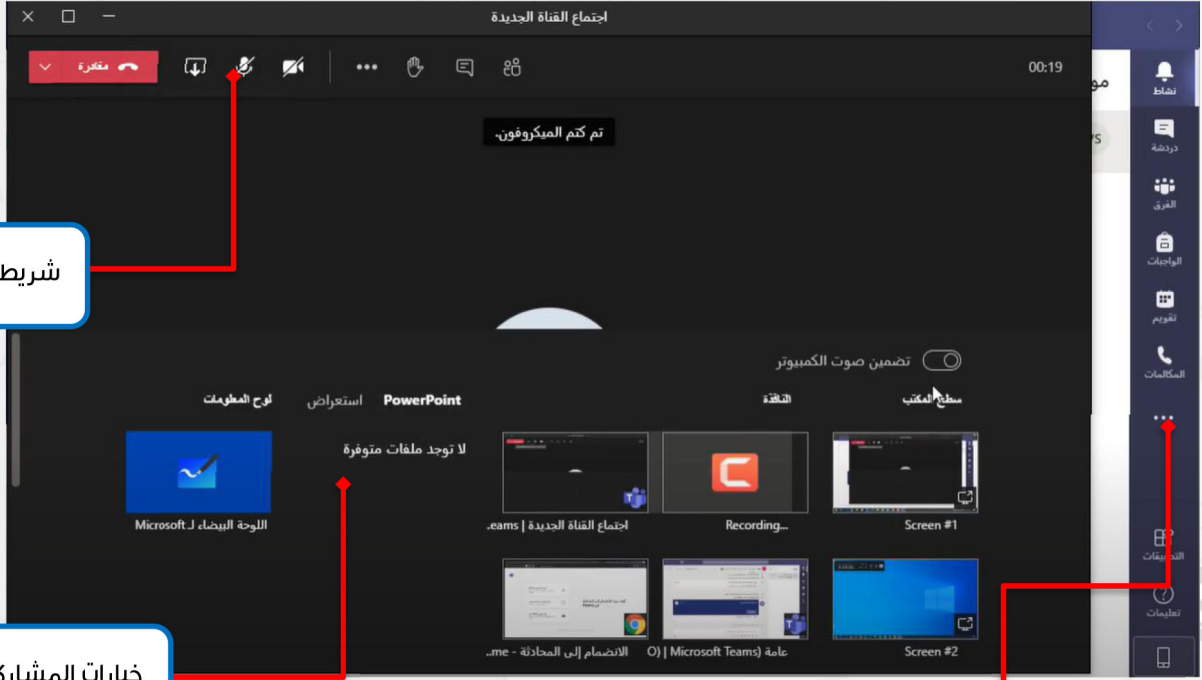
اجتماع القناة الجديدة

مغادرة

00:19

تم كتم الميكروفون.

شريط

تضمين صوت الكمبيوتر

لوح المعلومات

استعراض

PowerPoint

النافذة

سطح المكتب

لا توجد ملفات متوفرة

اللوحة البيضاء لـ Microsoft

اجتماع القناة الجديدة | eams

Recording...

Screen #1

الانضمام إلى المحادثة - me

عامة | Microsoft Teams) O

Screen #2

خيارات المشارك

نشاط

دردشة

الفرق

الواجبات

تقويم

المكالمات

...

التطبيقات

تعليمات